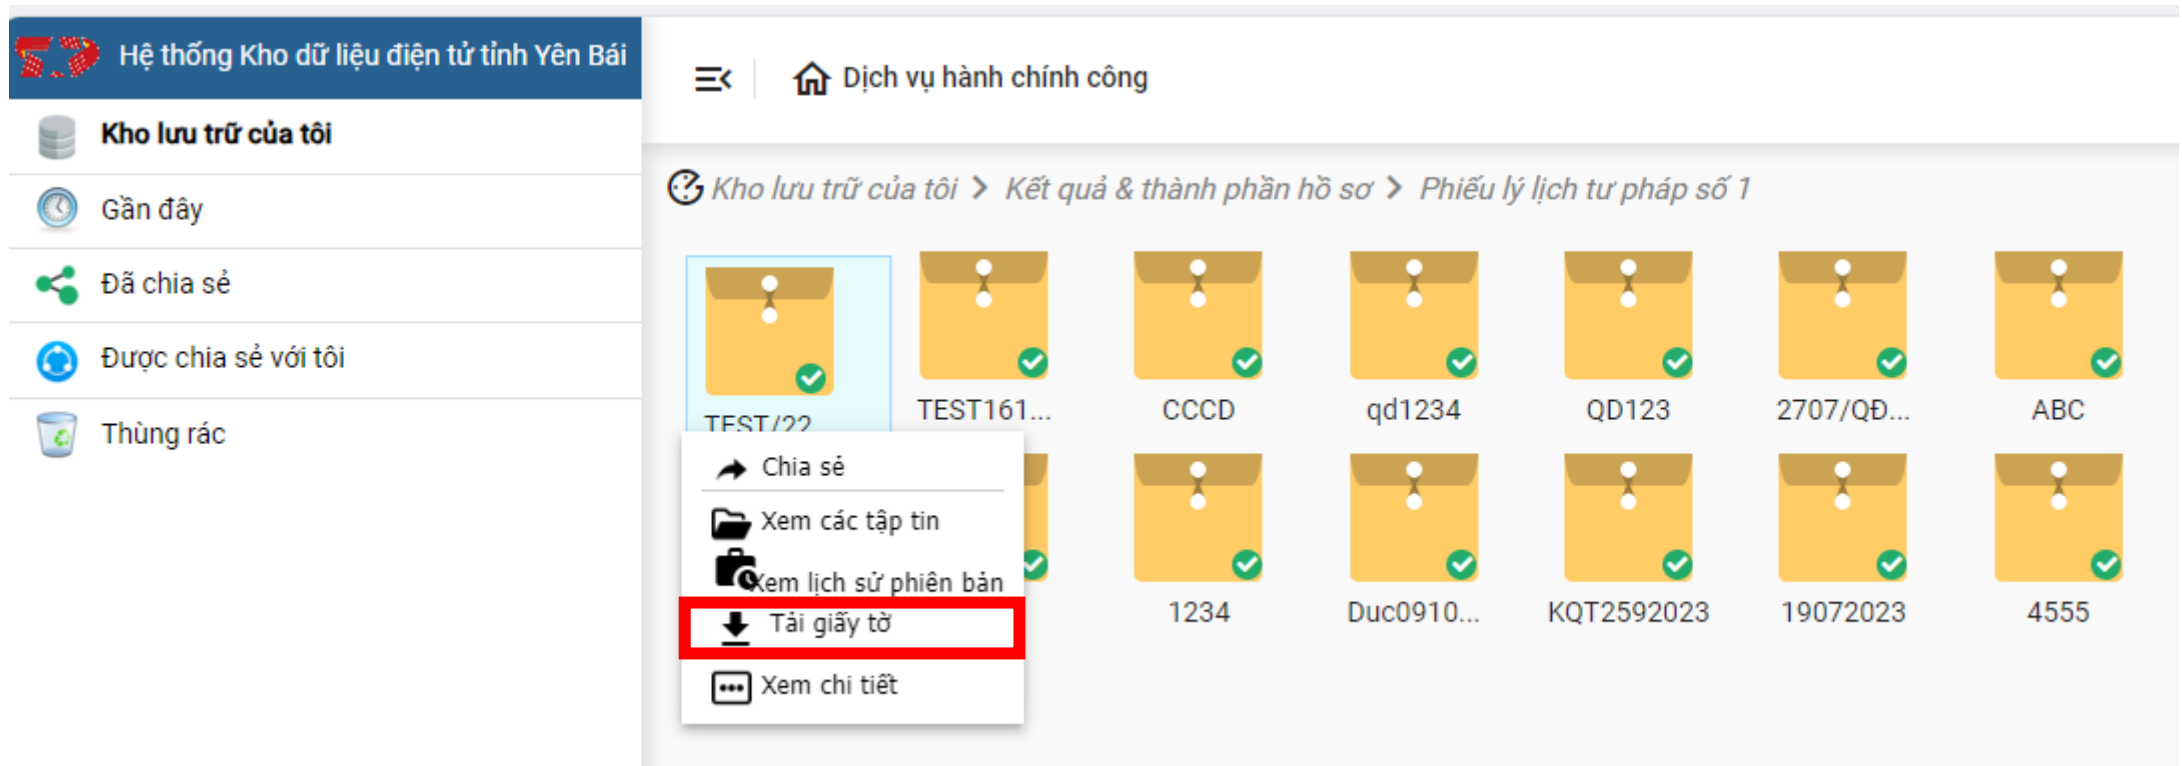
Hệ thống Kho dữ liệu điện tử tỉnh Yên Bái

Kho lưu trữ của tôi

Gần đây

Đã chia sẻ

Được chia sẻ với tôi

Thùng rác

Dịch vụ hành chính công

Kho lưu trữ của tôi > Kết quả & thành phần hồ sơ > Phiếu lý lịch tư pháp số 1

TEST/22

TEST161...

CCCD

qd1234

QD123

2707/QĐ...

ABC

Chia sẻ

Xem các tập tin

Xem lịch sử phiên bản

Tải giấy tờ

Xem chi tiết

1234

Duc0910...

KQT2592023

19072023

4555